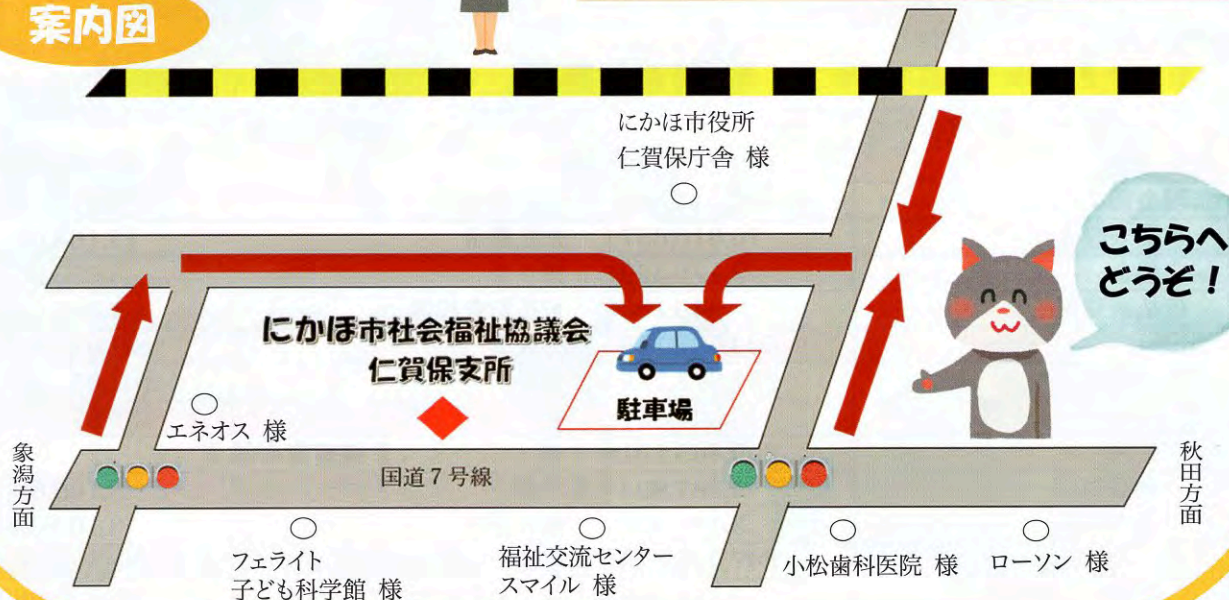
案内図

にかほ市役所
仁賀保庁舎 様

こちらへ
どうぞ！

にかほ市社会福祉協議会
仁賀保支所

駐車場

エネオス 様

象潟方面

国道７号線

秋田方面

フェライト
子ども科学館 様

福祉交流センター
スマイル 様

小松歯科医院 様

ローソン 様